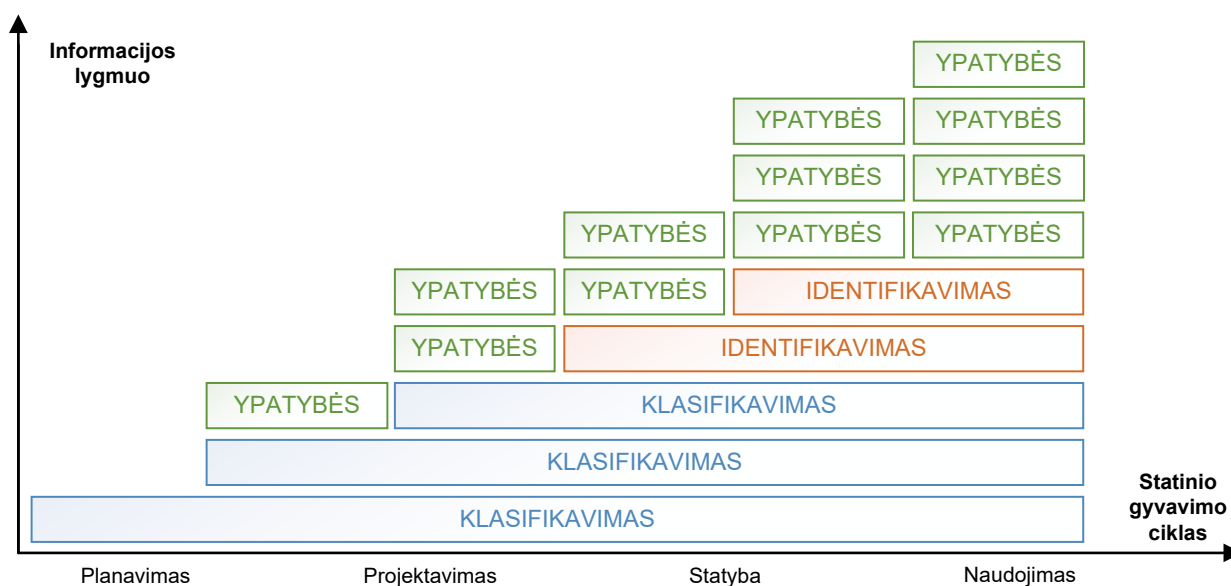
Informacijos lygmuo

YPATYBĖS

YPATYBĖS YPATYBĖS

YPATYBĖS YPATYBĖS

YPATYBĖS YPATYBĖS YPATYBĖS

YPATYBĖS YPATYBĖS IDENTIFIKAVIMAS

YPATYBĖS IDENTIFIKAVIMAS

YPATYBĖS KLASIFIKAVIMAS

KLASIFIKAVIMAS

KLASIFIKAVIMAS

Statinio gyvavimo ciklas

Planavimas Projektavimas Statyba Naudojimas